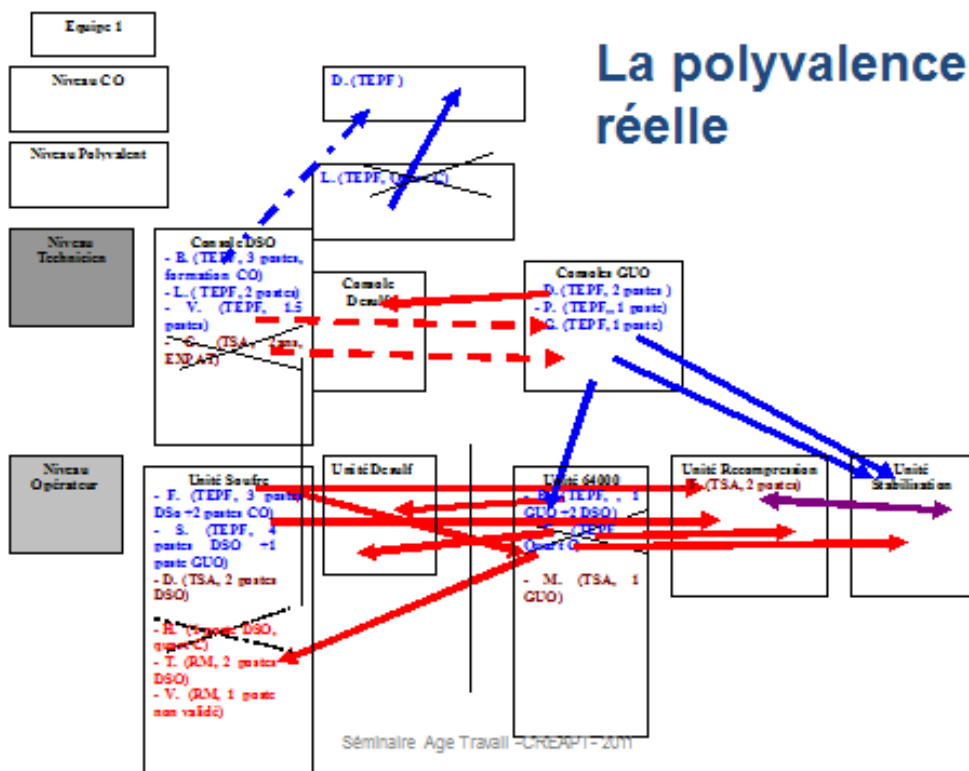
Equipe 1

Niveau CO

Niveau Polyvalent

Niveau Technicien

Niveau Opérateur

La polyvalence réelle

D. (TEPF)

L. (TEPF, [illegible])

Console DSO
- B. (TEPF, 3 postes, formation CO)
- L. (TEPF, 2 postes)
- V. (TEPF, 1.5 postes)
- G. (TSA, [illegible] ans, EXPAT)

Console Desulf

Console GUO
D. (TEPF, 2 postes)
- P. (TEPF, 1 poste)
- G. (TEPF, 1 poste)

Unité Soufre
- F. (TEPF, 3 postes DSo +2 postes CO)
- S. (TEPF, 4 postes DSO +1 poste GUO)
- D. (TSA, 2 postes DSO)
- H. ([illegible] DSO, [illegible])
- T. (RM, 2 postes DSO)
- V. (RM, 1 poste non validé)

Unité Desulf

Unité 64000
- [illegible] (TEPF, , 1 GUO +2 DSO)
- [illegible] (TEPF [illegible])
- M. (TSA, 1 GUO)

Unité Recompression
F. (TSA, 2 postes)

Unité Stabilisation

Séminaire Age Travail -CREAPT- 2011